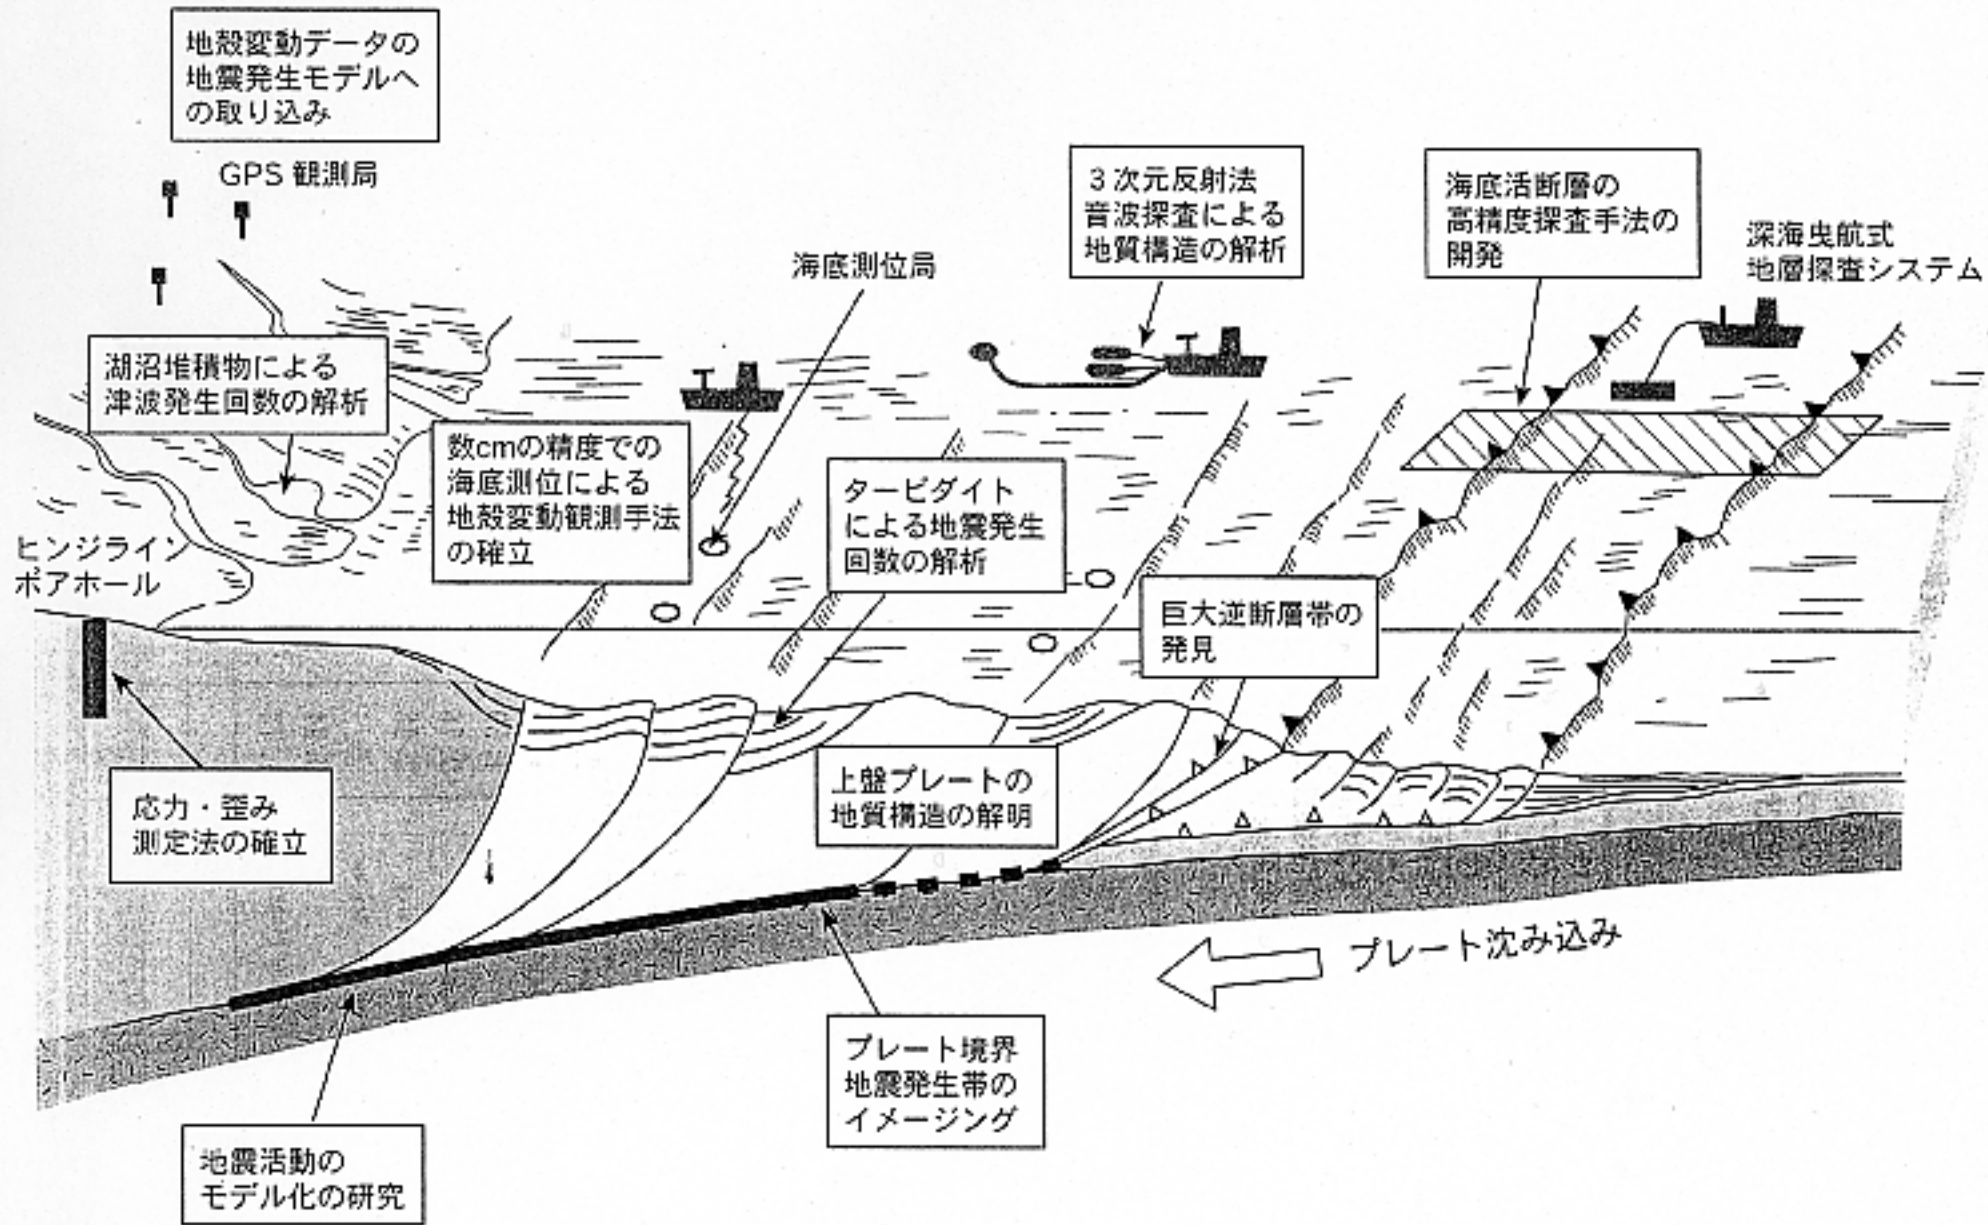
地殻変動データの地震発生モデルへの取り込み

GPS 観測局

3次元反射法音波探査による地質構造の解析

海底活断層の高精度探査手法の開発

深海曳航式地層探査システム

海底測位局

湖沼堆積物による津波発生回数の解析

数cmの精度での海底測位による地殻変動観測手法の確立

タービダイトによる地震発生回数の解析

ヒンジライン

ボアホール

巨大逆断層帯の発見

応力・歪み測定法の確立

上盤プレートの地質構造の解明

プレート沈み込み

プレート境界地震発生帯のイメージング

地震活動のモデル化の研究